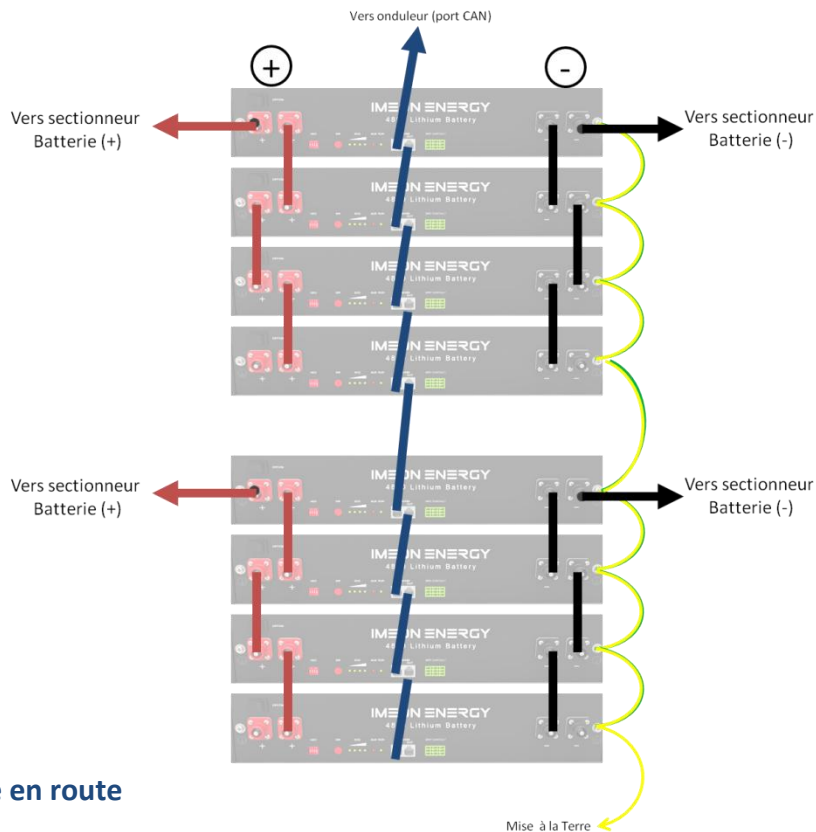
Vers onduleur (port CAN)

+

-

Vers sectionneur Batterie (+)

Vers sectionneur Batterie (-)

IMEON ENERGY
48V Lithium Battery

IMEON ENERGY
48V Lithium Battery

IME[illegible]N ENERGY
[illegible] Lithium Battery

IME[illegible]N ENERGY
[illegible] Lithium Battery

Vers sectionneur Batterie (+)

Vers sectionneur Batterie (-)

IME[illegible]N ENERGY
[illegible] Lithium Battery

IME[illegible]N ENERGY
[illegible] Lithium Battery

IME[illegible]N ENERGY
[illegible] Lithium Battery

IME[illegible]N ENERGY
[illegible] Lithium Battery

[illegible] en route

Mise à la Terre